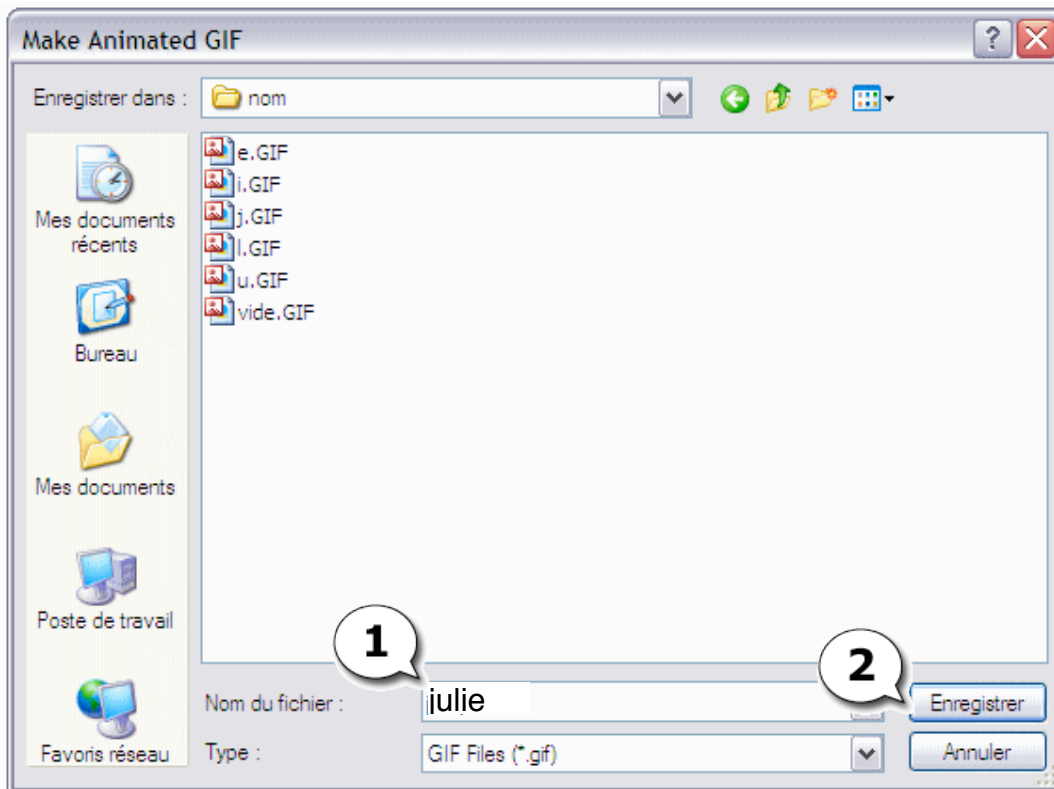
Make Animated GIF

?

Enregistrer dans : nom

Mes documents récents

Bureau

Mes documents

Poste de travail

Favoris réseau

e.GIF
i.GIF
j.GIF
l.GIF
u.GIF
vide.GIF

1

2

Nom du fichier : julie

Enregistrer

Type : GIF Files (*.gif)

Annuler